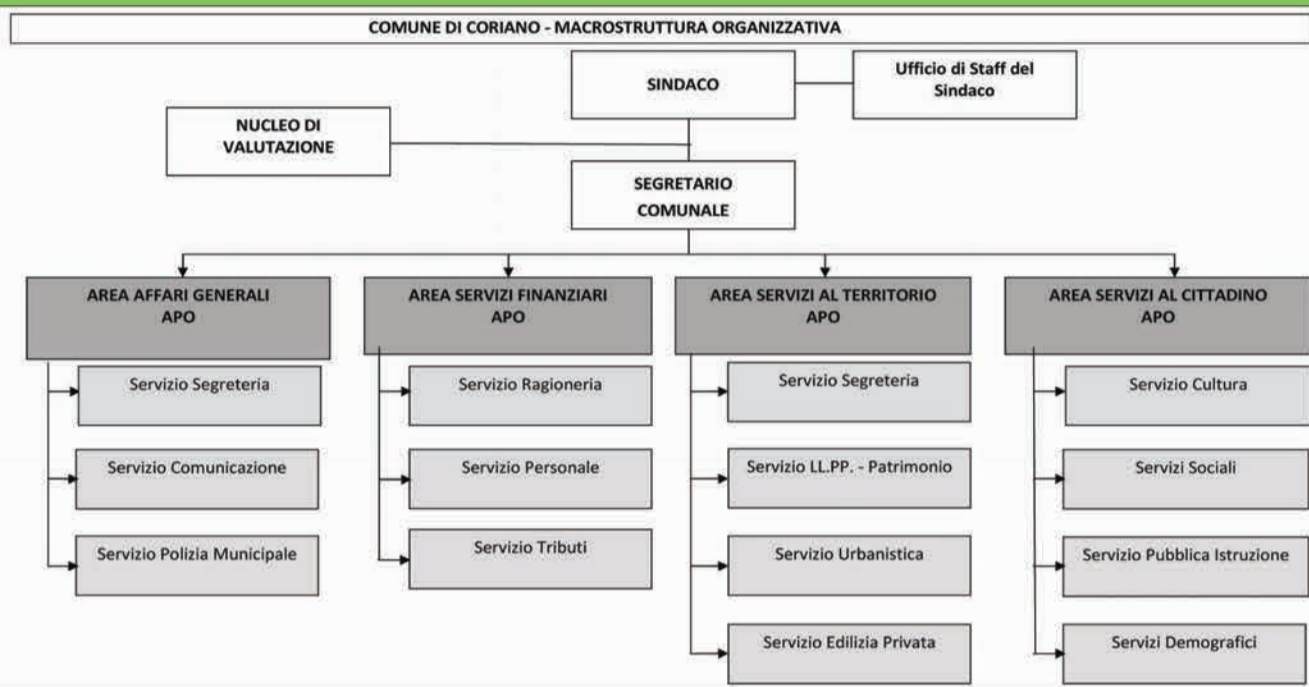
COMUNE DI CORIANO - MACROSTRUTTURA ORGANIZZATIVA

SINDACO

Ufficio di Staff del Sindaco

NUCLEO DI VALUTAZIONE

SEGRETARIO COMUNALE

AREA AFFARI GENERALI
APO

Servizio Segreteria

Servizio Comunicazione

Servizio Polizia Municipale

AREA SERVIZI FINANZIARI
APO

Servizio Ragioneria

Servizio Personale

Servizio Tributi

AREA SERVIZI AL TERRITORIO
APO

Servizio Segreteria

Servizio LL.PP. - Patrimonio

Servizio Urbanistica

Servizio Edilizia Privata

AREA SERVIZI AL CITTADINO
APO

Servizio Cultura

Servizi Sociali

Servizio Pubblica Istruzione

Servizi Demografici